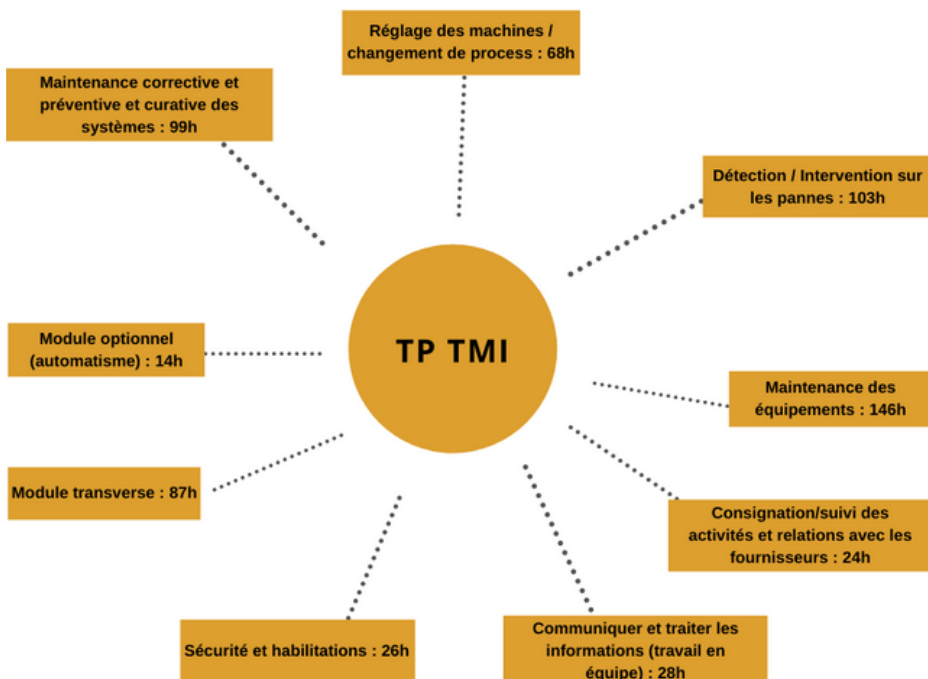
TP TMI

Réglage des machines / changement de process : 68h

Maintenance corrective et préventive et curative des systèmes : 99h

Détection / Intervention sur les pannes : 103h

Module optionnel (automatisme) : 14h

Maintenance des équipements : 146h

Module transverse : 87h

Consignation/suivi des activités et relations avec les fournisseurs : 24h

Sécurité et habilitations : 26h

Communiquer et traiter les informations (travail en équipe) : 28h